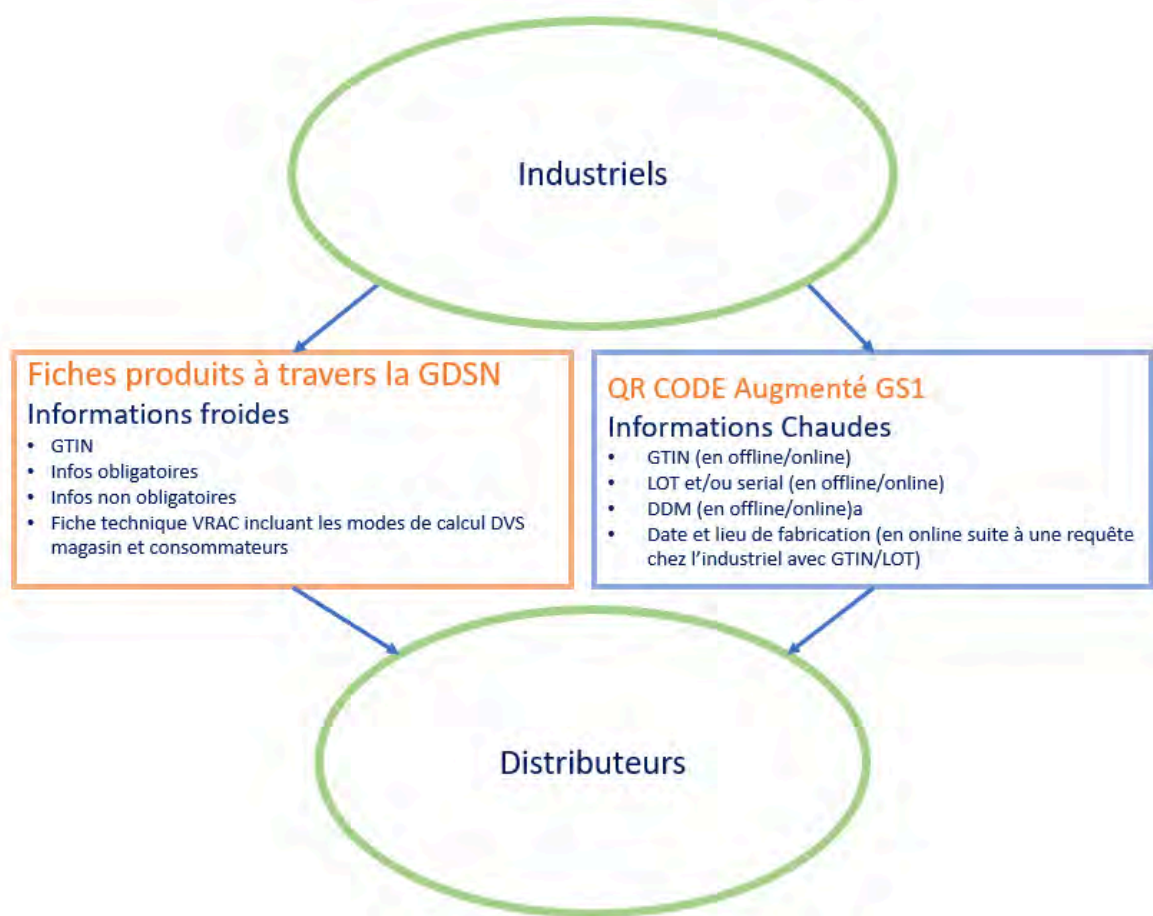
Industriels

Fiches produits à travers la GDSN
Informations froides
- GTIN
- Infos obligatoires
- Infos non obligatoires
- Fiche technique VRAC incluant les modes de calcul DVS magasin et consommateurs

QR CODE Augmenté GS1
Informations Chaudes
- GTIN (en offline/online)
- LOT et/ou serial (en offline/online)
- DDM (en offline/online)a
- Date et lieu de fabrication (en online suite à une requête chez l'industriel avec GTIN/LOT)

Distributeurs